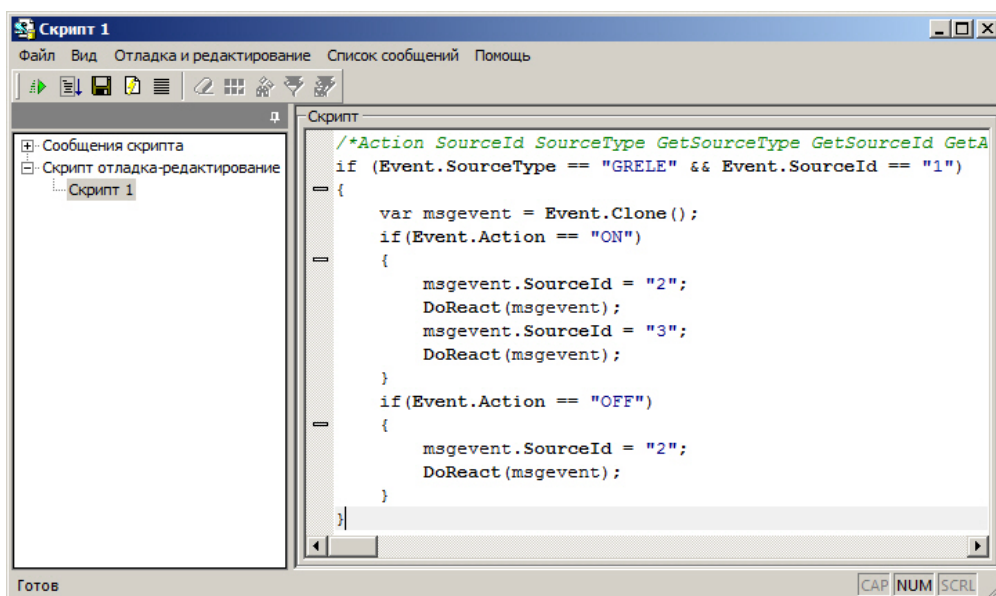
Скрипт 1

Файл Вид Отладка и редактирование Список сообщений Помощь

Сообщения скрипта
Скрипт отладка-редактирование
Скрипт 1

Скрипт

/*Action SourceId SourceType GetSourceType GetSourceId GetA
if (Event.SourceType == "GRELE" && Event.SourceId == "1")
{
    var msgevent = Event.Clone();
    if(Event.Action == "ON")
    {
        msgevent.SourceId = "2";
        DoReact(msgevent);
        msgevent.SourceId = "3";
        DoReact(msgevent);
    }
    if(Event.Action == "OFF")
    {
        msgevent.SourceId = "2";
        DoReact(msgevent);
    }
}

Готов
CAP NUM SCRL